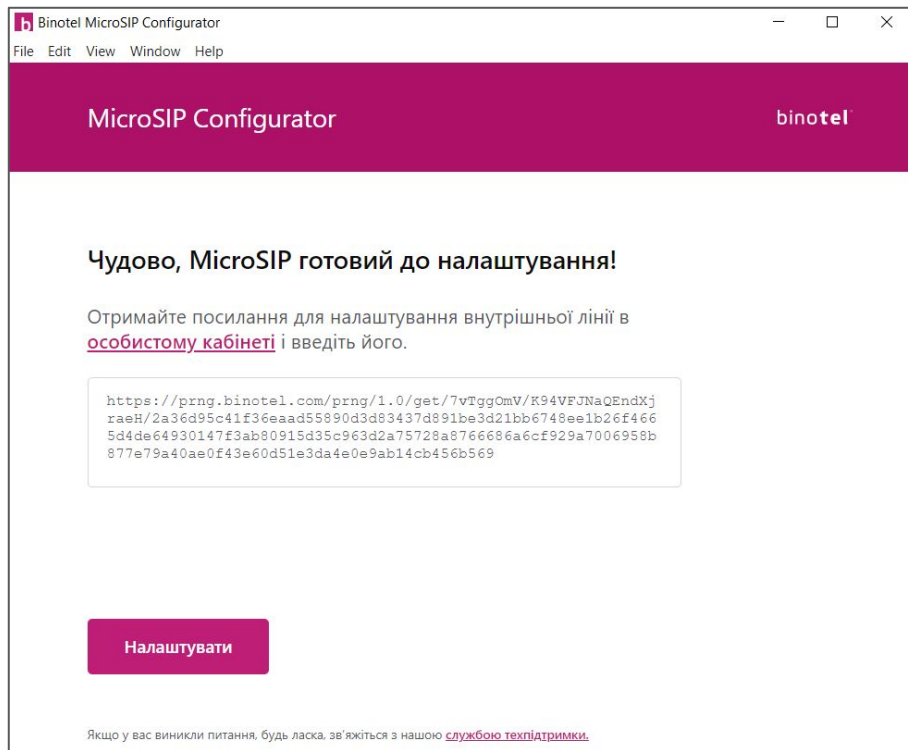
b Binotel MicroSIP Configurator

File Edit View Window Help

MicroSIP Configurator

binotel

Чудово, MicroSIP готовий до налаштування!

Отримайте посилання для налаштування внутрішньої лінії в особистому кабінеті і введіть його.

https://prng.binotel.com/prng/1.0/get/7vTggOmV/K94VFJNaQEndXjraeH/2a36d95c41f36eaad55890d3d83437d891be3d21bb6748ee1b26f4665d4de64930147f3ab80915d35c963d2a75728a8766686a6cf929a7006958b877e79a40ae0f43e60d51e3da4e0e9ab14cb456b569

Налаштувати

Якщо у вас виникли питання, будь ласка, зв'яжіться з нашою службою техпідтримки.